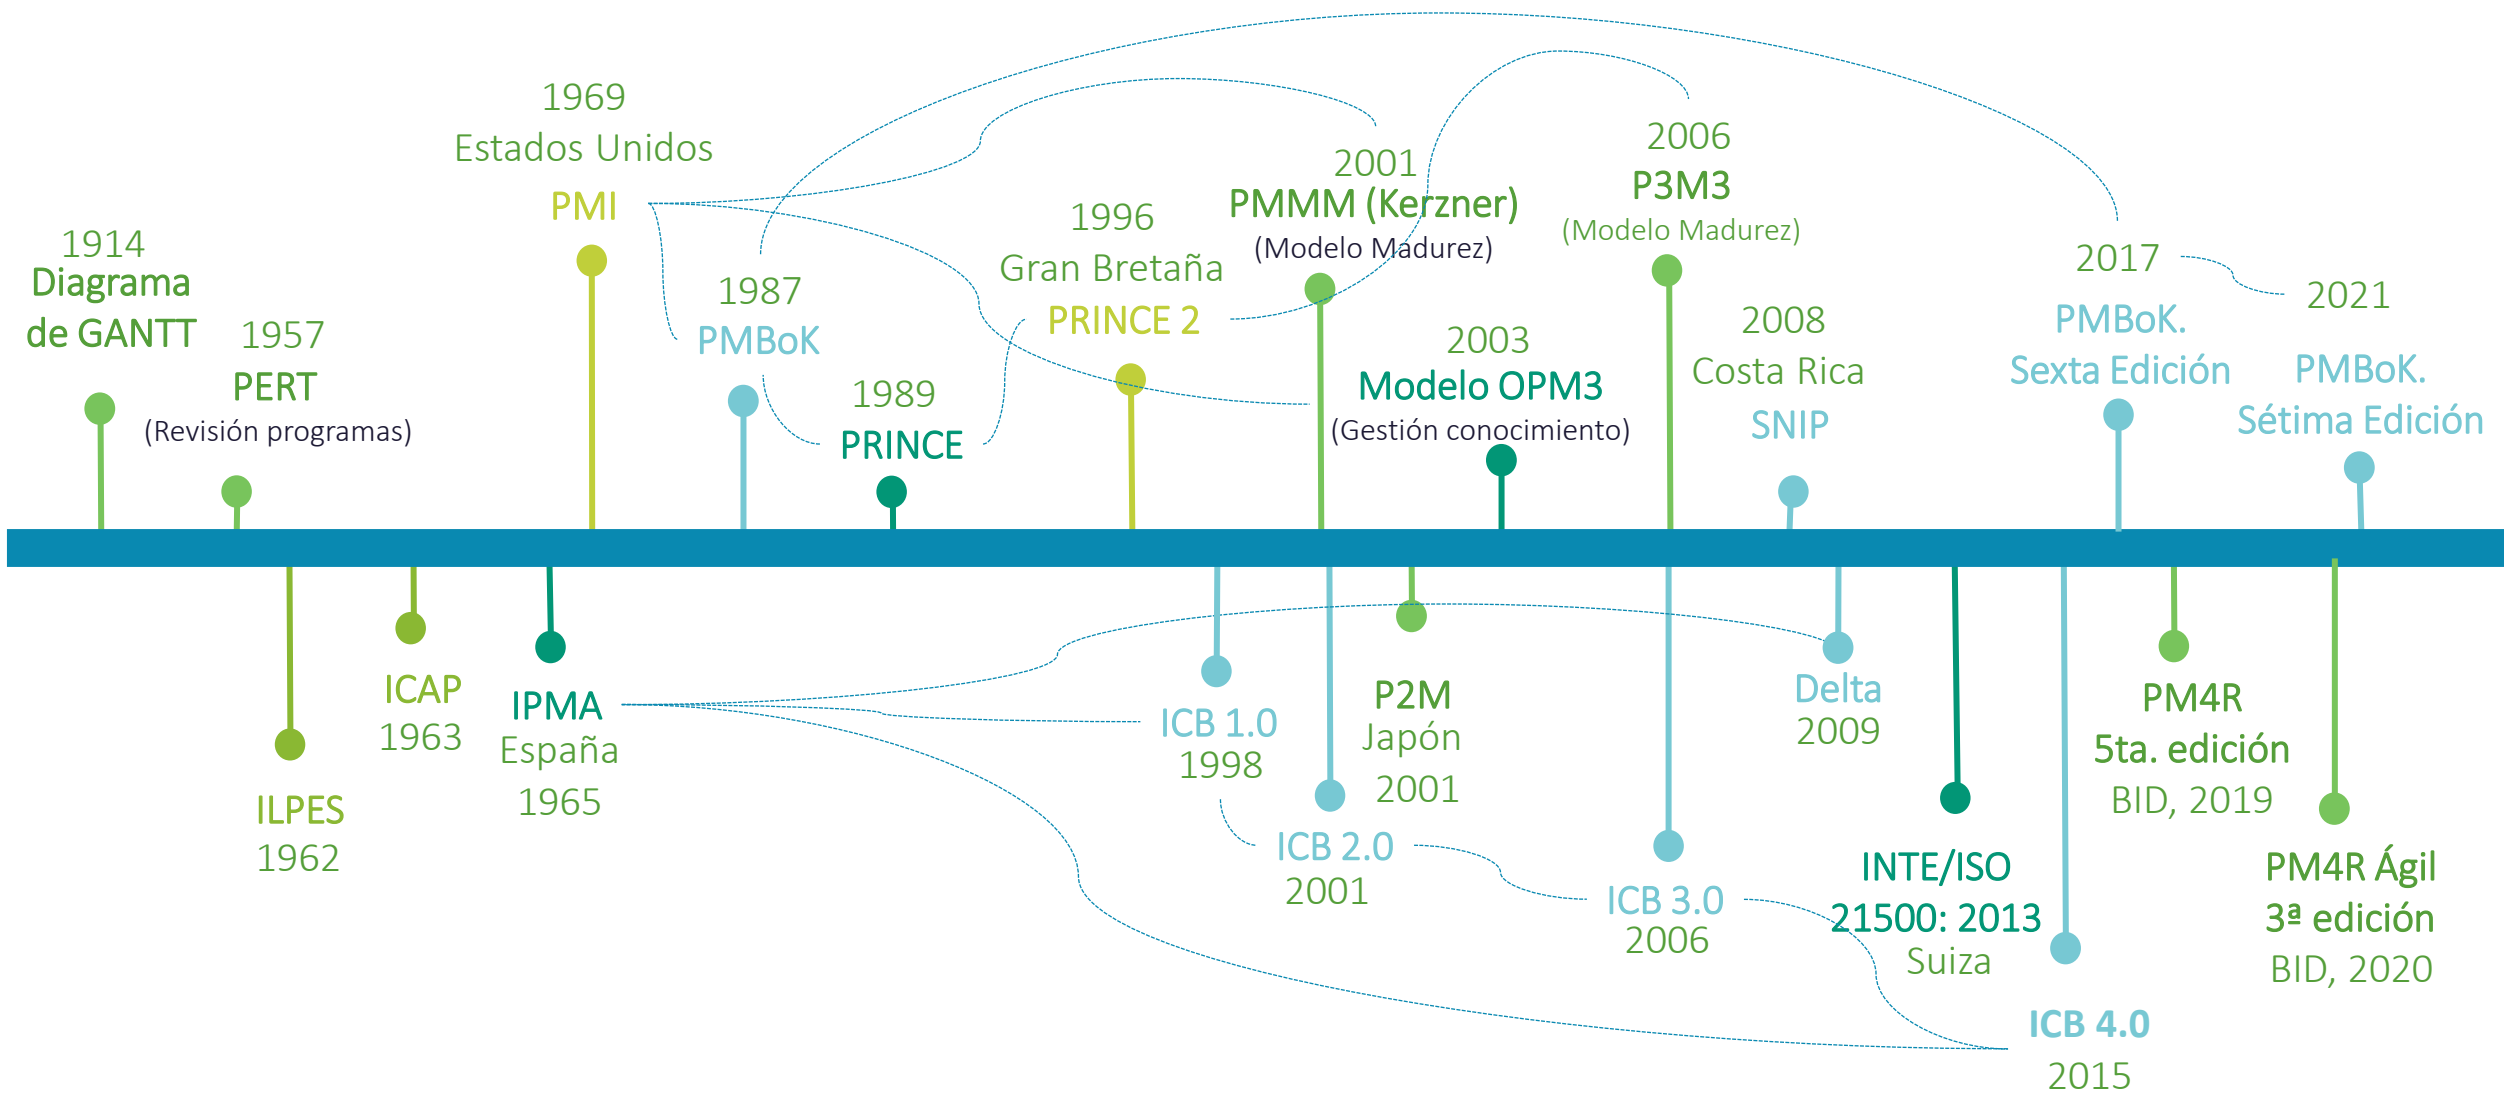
1914
Diagrama de GANTT

1957
PERT
(Revisión programas)

1969
Estados Unidos
PMI

1987
PMBoK

1989
PRINCE

1996
Gran Bretaña
PRINCE 2

2001
PMMM (Kerzner)
(Modelo Madurez)

2003
Modelo OPM3
(Gestión conocimiento)

2006
P3M3
(Modelo Madurez)

2008
Costa Rica
SNIP

2017
PMBoK.
Sexta Edición

2021
PMBoK.
Sétima Edición

ILPES
1962

ICAP
1963

IPMA
España
1965

ICB 1.0
1998

ICB 2.0
2001

P2M
Japón
2001

ICB 3.0
2006

Delta
2009

INTE/ISO
21500: 2013
Suiza

ICB 4.0
2015

PM4R
5ta. edición
BID, 2019

PM4R Ágil
3ª edición
BID, 2020